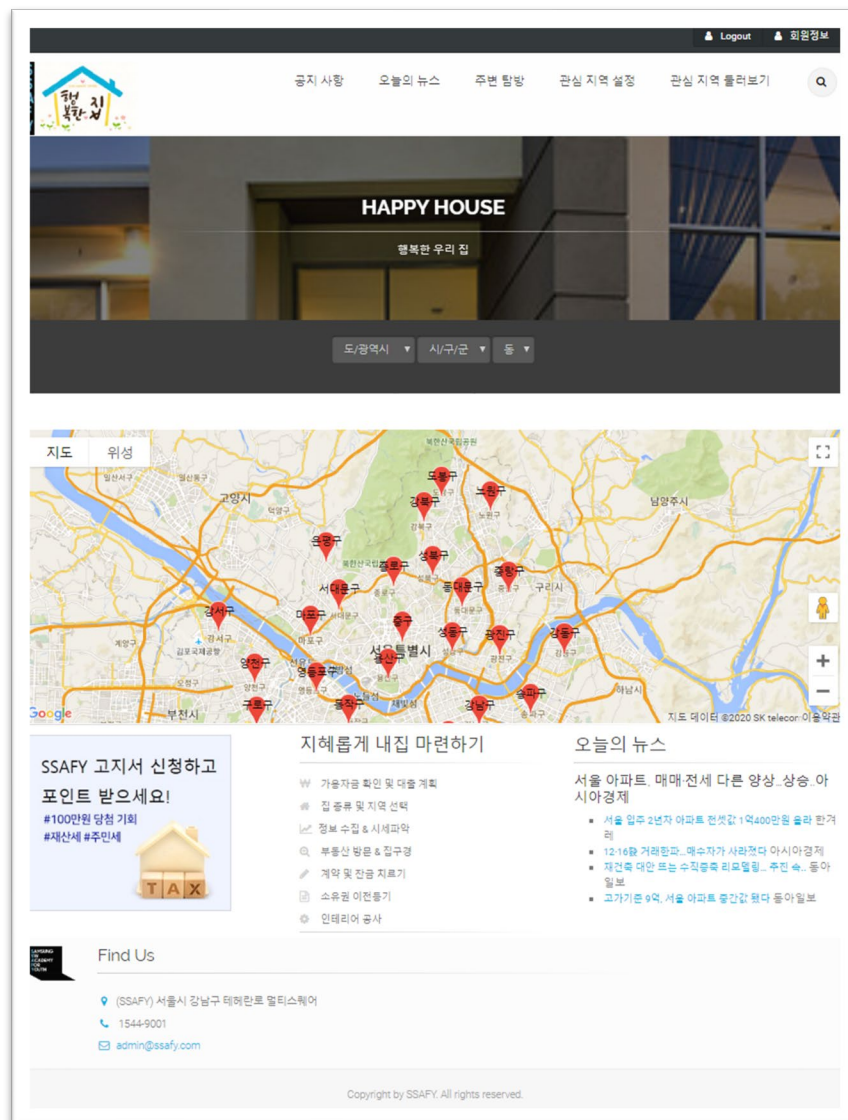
Logout 회원정보

행복한 집

공지 사항 오늘의 뉴스 주변 탐방 관심 지역 설정 관심 지역 둘러보기

HAPPY HOUSE

행복한 우리 집

도/광역시 ▾ 시/구/군 ▾ 동 ▾

지도 위성

도봉구 강북구 노원구 은평구 성북구 서대문구 종로구 동대문구 중랑구 구리시 강서구 마포구 중구 성동구 광진구 강동구 서울특별시 양천구 영등포구 용산구 구로구 동작구 강남구 송파구 고양시 남양주시 부천시 하남시

Google 지도 데이터 ©2020 SK telecom 이용약관

SSAFY 고지서 신청하고 포인트 받으세요!
#100만원 당첨 기회
#재산세 #주민세

TAX

지혜롭게 내집 마련하기

가용자금 확인 및 대출 계획
집 종류 및 지역 선택
정보 수집 & 시세파악
부동산 방문 & 집구경
계약 및 잔금 치르기
소유권 이전등기
인테리어 공사

오늘의 뉴스

서울 아파트, 매매·전세 다른 양상...상승...아시아경제

- 서울 입주 2년차 아파트 전셋값 1억400만원 올라 한겨레
- 12·16發 거래한파...매수자가 사라졌다 아시아경제
- 재건축 대안 뜨는 수직증축 리모델링... 추진 속... 동아일보
- 고가기준 9억, 서울 아파트 중간값 됐다 동아일보

Find Us

(SSAFY) 서울시 강남구 테헤란로 멀티스퀘어
1544-9001
admin@ssafy.com

Copyright by SSAFY. All rights reserved.